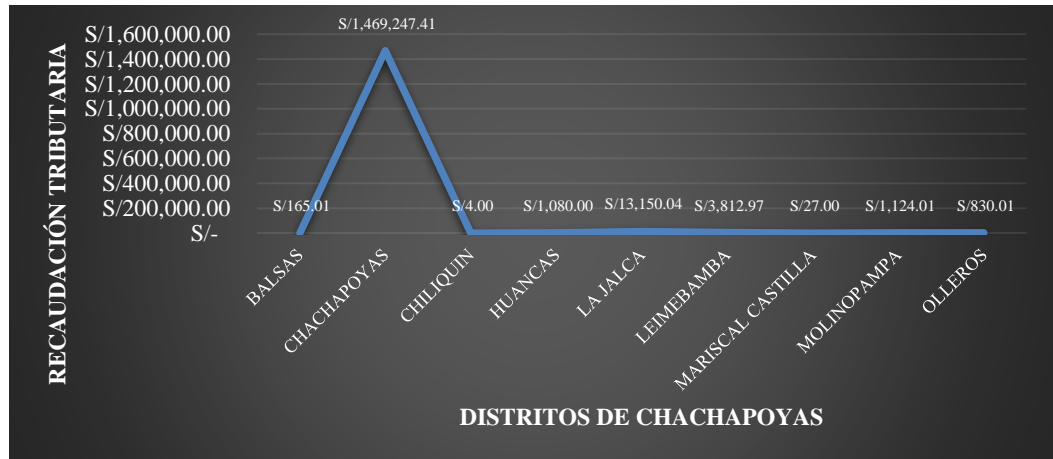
RECAUDACIÓN TRIBUTARIA

S/1,600,000.00
S/1,400,000.00
S/1,200,000.00
S/1,000,000.00
S/800,000.00
S/600,000.00
S/400,000.00
S/200,000.00
S/-

S/165.01
S/1,469,247.41
S/4.00
S/1,080.00
S/13,150.04
S/3,812.97
S/27.00
S/1,124.01
S/830.01

BALSAS
CHACHAPOYAS
CHILIQUIN
HUANCAS
LA JALCA
LEIMEBAMBA
MARISCAL CASTILLA
MOLINOPAMPA
OLLEROS

DISTRITOS DE CHACHAPOYAS